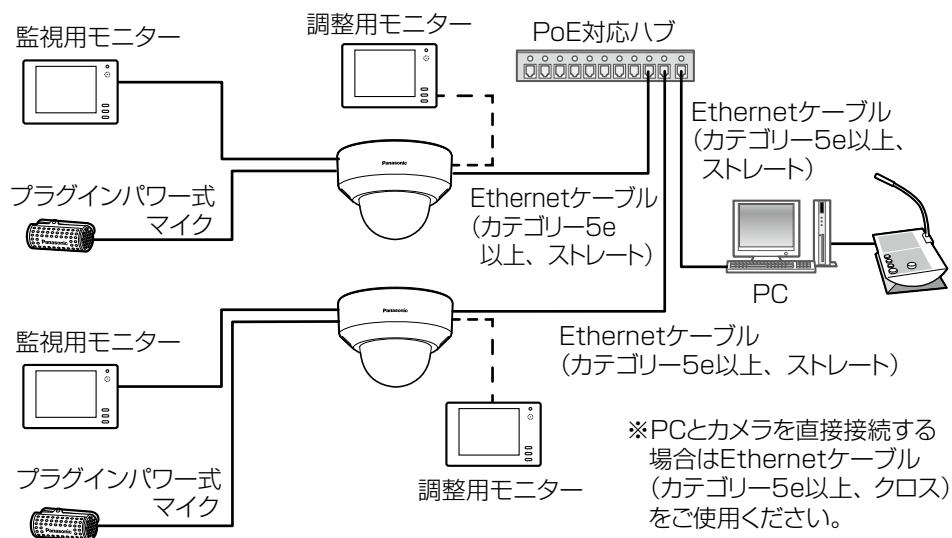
監視用モニター

調整用モニター

PoE対応ハブ

Ethernetケーブル（カテゴリー5e以上、ストレート）

プラグインパワー式マイク

Panasonic

Ethernetケーブル（カテゴリー5e以上、ストレート）

PC

Panasonic

監視用モニター

Ethernetケーブル（カテゴリー5e以上、ストレート）

プラグインパワー式マイク

調整用モニター

※PCとカメラを直接接続する場合はEthernetケーブル（カテゴリー5e以上、クロス）をご使用ください。